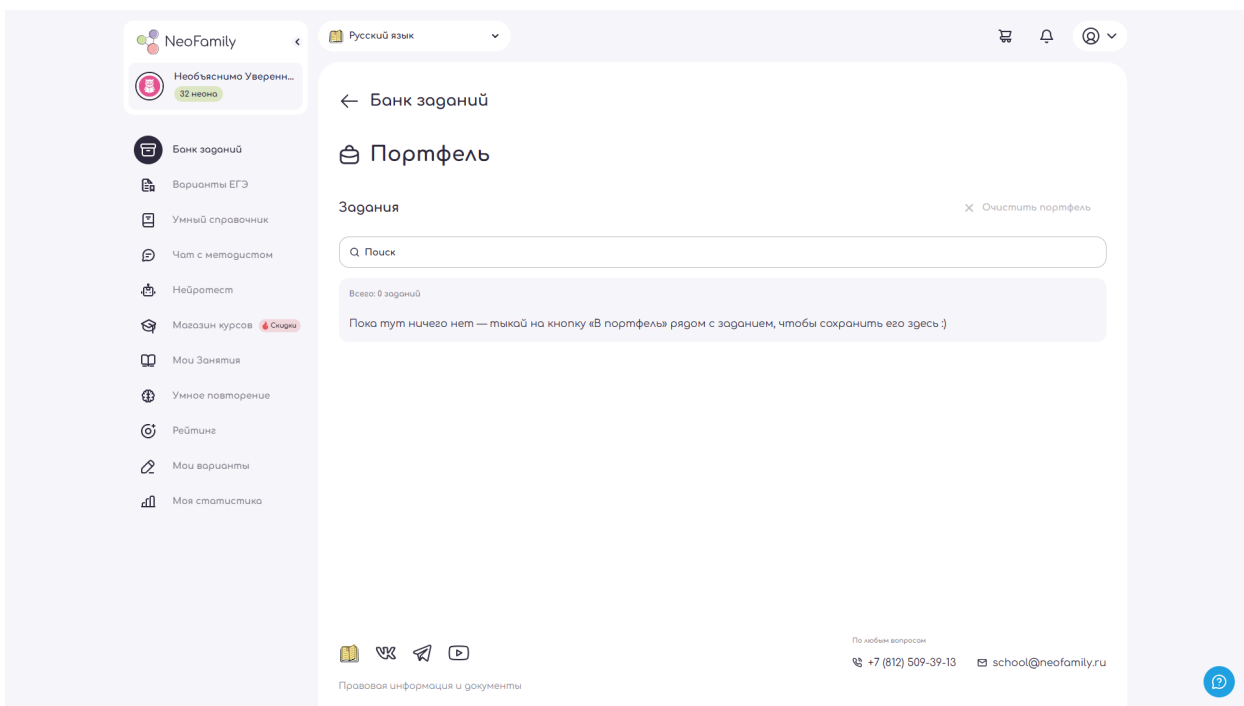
NeoFamily

Необъяснимо Уверенн...
32 неона

Банк заданий
Варианты ЕГЭ
Умный справочник
Чат с методистом
Нейротест
Магазин курсов Скидки
Мои Занятия
Умное повторение
Рейтинг
Мои варианты
Моя статистика

Русский язык

← Банк заданий

Портфель

Задания

× Очистить портфель

Поиск

Всего: 0 заданий

Пока тут ничего нет — тыкай на кнопку «В портфель» рядом с заданием, чтобы сохранить его здесь :)

По любым вопросам

+7 (812) 509-39-13

school@neofamily.ru

Правовая информация и документы